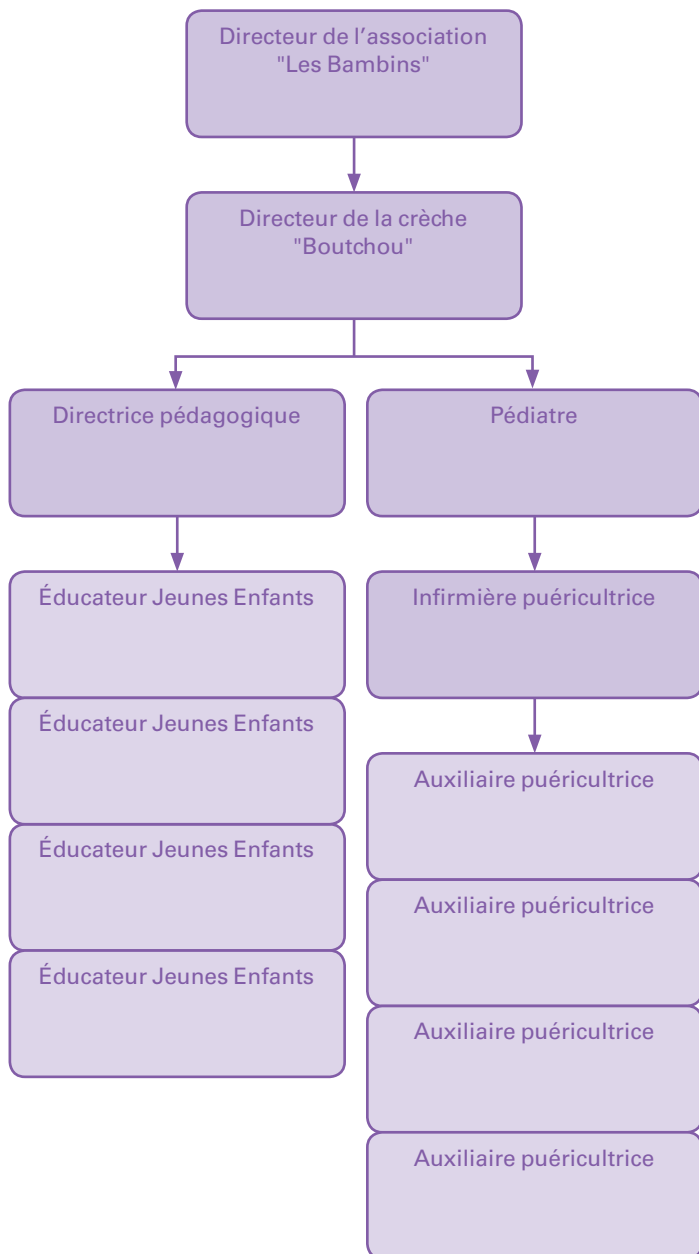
Directeur de l’association "Les Bambins"

Directeur de la crèche "Boutchou"

Directrice pédagogique

Pédiatre

Éducateur Jeunes Enfants

Éducateur Jeunes Enfants

Éducateur Jeunes Enfants

Éducateur Jeunes Enfants

Infirmière puéricultrice

Auxiliaire puéricultrice

Auxiliaire puéricultrice

Auxiliaire puéricultrice

Auxiliaire puéricultrice